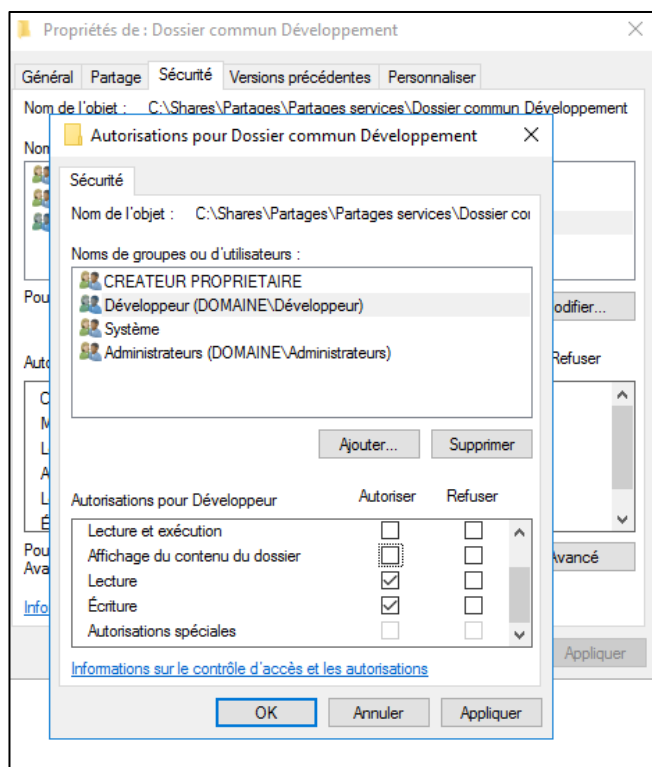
Propriétés de : Dossier commun Développement

Général Partage Sécurité Versions précédentes Personnaliser

Nom de l'objet : C:\Shares\Partages\Partages services\Dossier commun Développement

Nom

Pou

odifier...

Auto

Refuser

C
M
L
A
L
É

Pou
Ava

Avancé

Info

Appliquer

Autorisations pour Dossier commun Développement

Sécurité

Nom de l'objet : C:\Shares\Partages\Partages services\Dossier co

Noms de groupes ou d'utilisateurs :

CREATEUR PROPRIETAIRE
Développeur (DOMAINE\Développeur)
Système
Administrateurs (DOMAINE\Administrateurs)

Ajouter... Supprimer

| Autorisations pour Développeur | Autoriser | Refuser |
|---|---|---|
| Lecture et exécution | ☐ | ☐ |
| Affichage du contenu du dossier | ☐ | ☐ |
| Lecture | ☑ | ☐ |
| Écriture | ☑ | ☐ |
| Autorisations spéciales | ☐ | ☐ |

Informations sur le contrôle d'accès et les autorisations

OK Annuler Appliquer